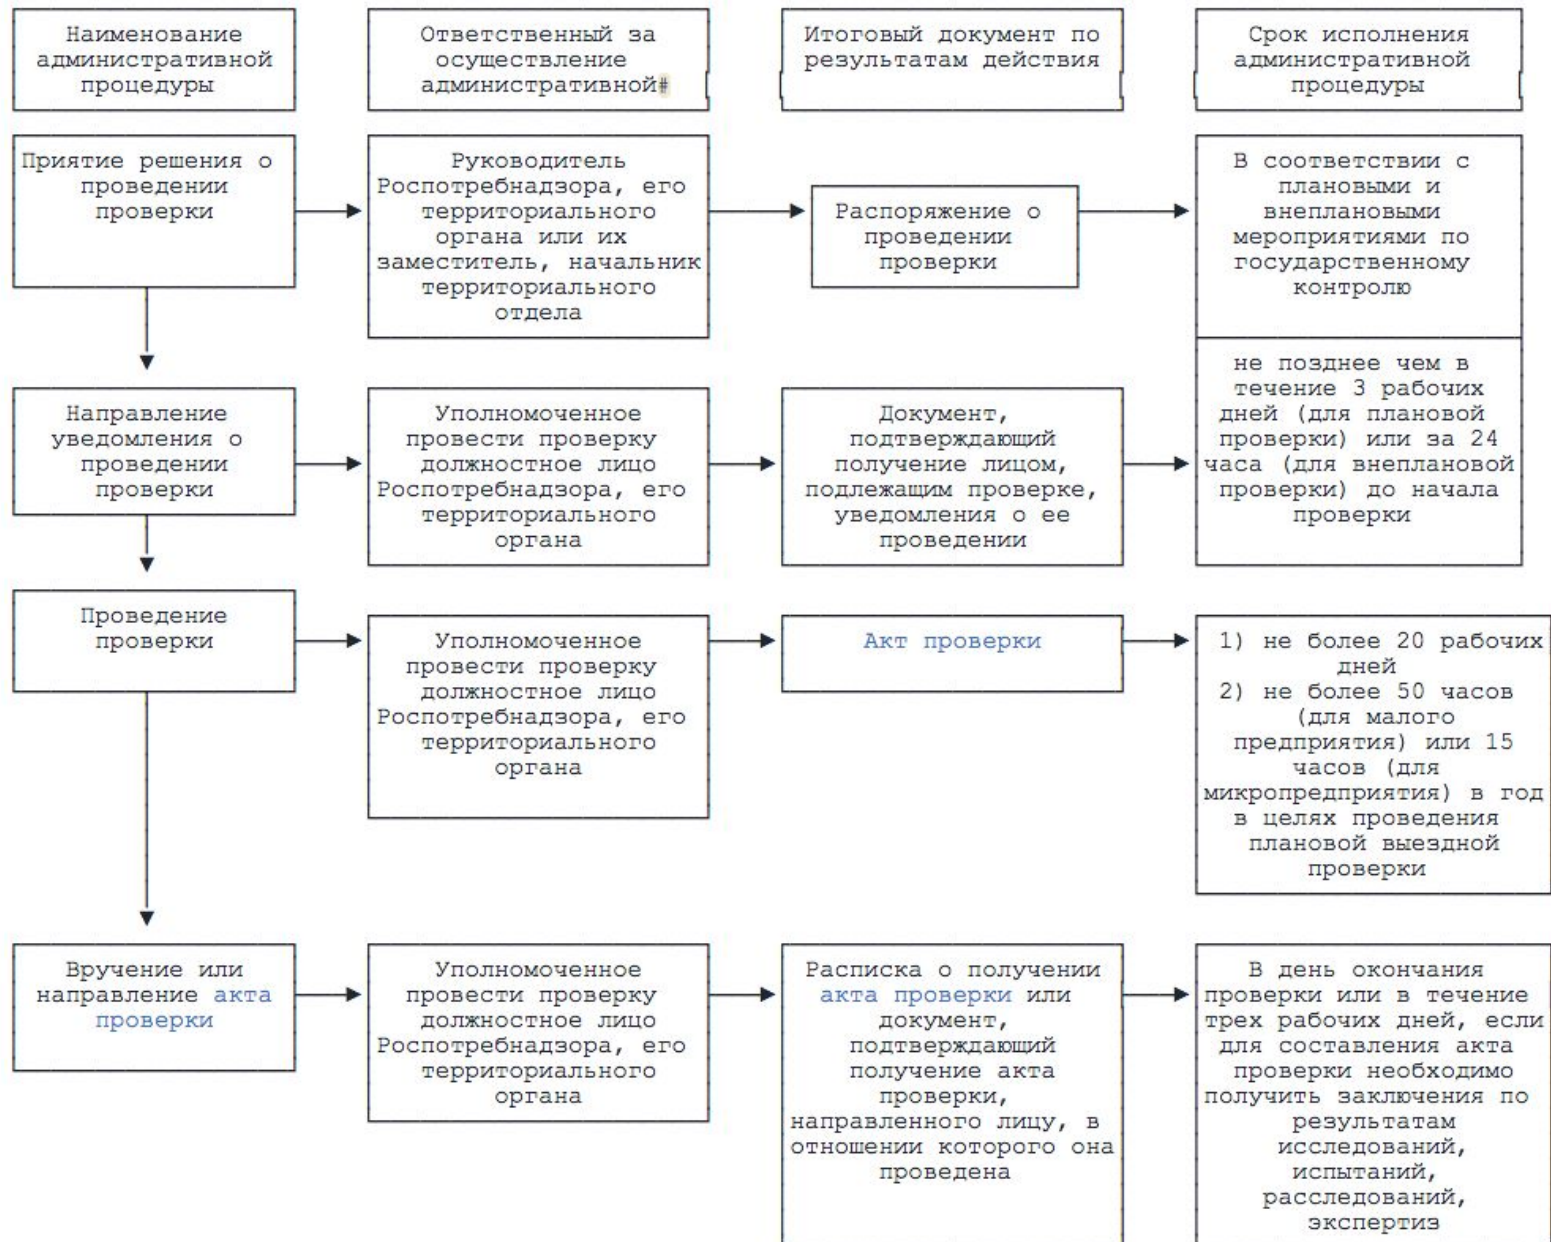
Наименование административной процедуры

Ответственный за осуществление административной#

Итоговый документ по результатам действия

Срок исполнения административной процедуры

Приятие решения о проведении проверки

Руководитель Роспотребнадзора, его территориального органа или их заместитель, начальник территориального отдела

Распоряжение о проведении проверки

В соответствии с плановыми и внеплановыми мероприятиями по государственному контролю

Направление уведомления о проведении проверки

Уполномоченное провести проверку должностное лицо Роспотребнадзора, его территориального органа

Документ, подтверждающий получение лицом, подлежащим проверке, уведомления о ее проведении

не позднее чем в течение 3 рабочих дней (для плановой проверки) или за 24 часа (для внеплановой проверки) до начала проверки

Проведение проверки

Уполномоченное провести проверку должностное лицо Роспотребнадзора, его территориального органа

Акт проверки

1) не более 20 рабочих дней
2) не более 50 часов (для малого предприятия) или 15 часов (для микропредприятия) в год в целях проведения плановой выездной проверки

Вручение или направление акта проверки

Уполномоченное провести проверку должностное лицо Роспотребнадзора, его территориального органа

Расписка о получении акта проверки или документ, подтверждающий получение акта проверки, направленного лицу, в отношении которого она проведена

В день окончания проверки или в течение трех рабочих дней, если для составления акта проверки необходимо получить заключения по результатам исследований, испытаний, расследований, экспертиз